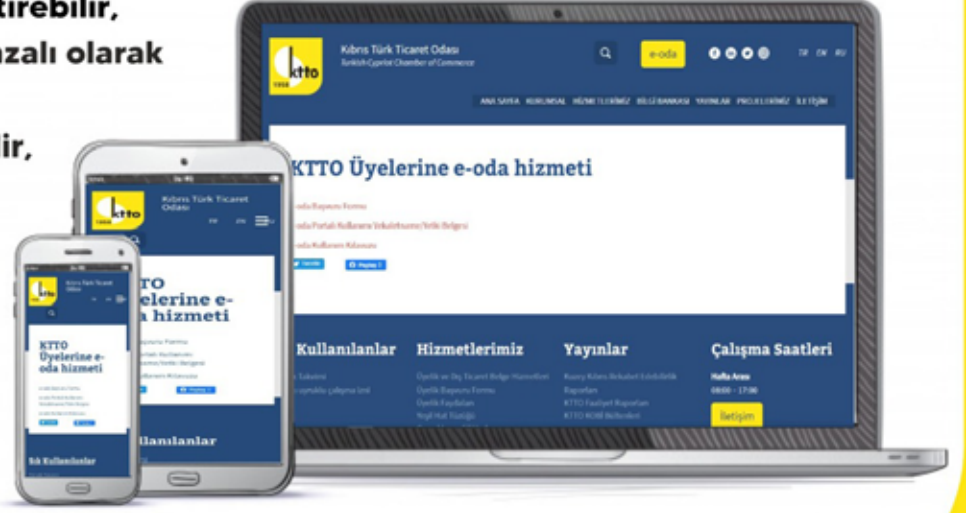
tirebilir,
zalı olarak

ir,

ktto
1958
Kıbrıs Türk Ticaret Odası
Turkish Cypriot Chamber of Commerce
e-oda
TR EN RU
ANA SAYFA KURUMSAL HİZMETLERİMİZ BİLGİ BANKASI YAYINLAR PROJELERİMİZ İLETİŞİM

KTTO Üyelerine e-oda hizmeti

e-oda Başvuru Formu
e-oda Portalı Kullanıcı Vekaletname/Yetki Belgesi
e-oda Kullanım Kılavuzu

Kullanılanlar
Hizmetlerimiz
Üyelik ve Dış Ticaret Belge Hizmetleri
Üyelik Başvuru Formu
Üyelik Faydaları
Yeşil Hat Tüzüğü
Yayınlar
Raporlar
KTTO Faaliyet Raporları
KTTO KOBİ Bültenleri
Çalışma Saatleri
Hafta Arası
08:00 - 17:00
İletişim

Kıbrıs Türk Ticaret Odası
KTTO
elerine e-
a hizmeti
llanılanlar

Kıbrıs Türk Ticaret Odası
KTTO
Üyelerine e-
oda hizmeti
Sık Kullanılanlar